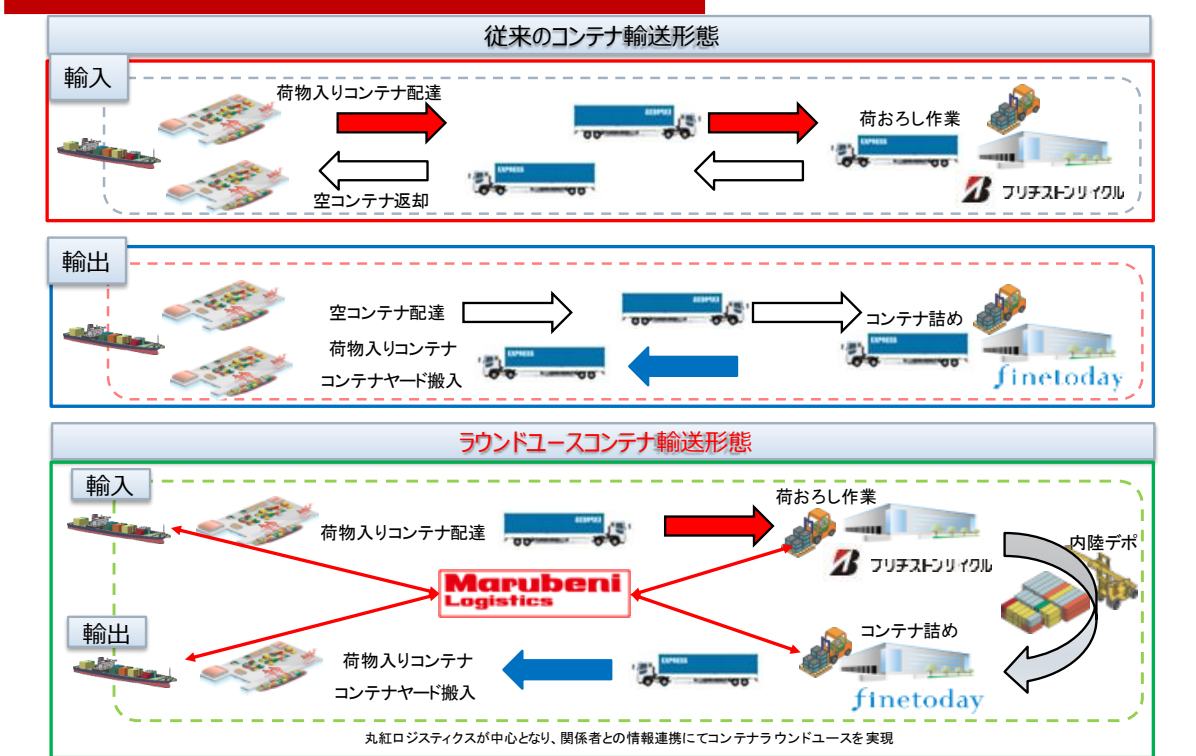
従来のコンテナ輸送形態

輸入

荷物入りコンテナ配達

荷おろし作業

空コンテナ返却

ブリヂストンリサイクル

輸出

空コンテナ配達

コンテナ詰め

荷物入りコンテナ
コンテナヤード搬入

finetoday

ラウンドユースコンテナ輸送形態

輸入

荷物入りコンテナ配達

荷おろし作業

ブリヂストンリサイクル

内陸デポ

Marubeni Logistics

輸出

コンテナ詰め

荷物入りコンテナ
コンテナヤード搬入

finetoday

丸紅ロジスティクスが中心となり、関係者との情報連携にてコンテナラウンドユースを実現